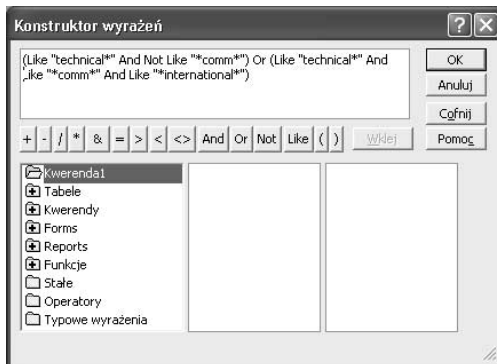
Konstruktor wyrażeń

?

X

(Like "technical*" And Not Like "*comm*") Or (Like "technical*" And ,ike "*comm*" And Like "*international*")

OK

Anuluj

Cofnij

Pomoc

+ - / * & = > < <> And Or Not Like ( )

Wklej

Kwerenda1
Tabele
Kwerendy
Forms
Reports
Funkcje
Stałe
Operatory
Typowe wyrażenia